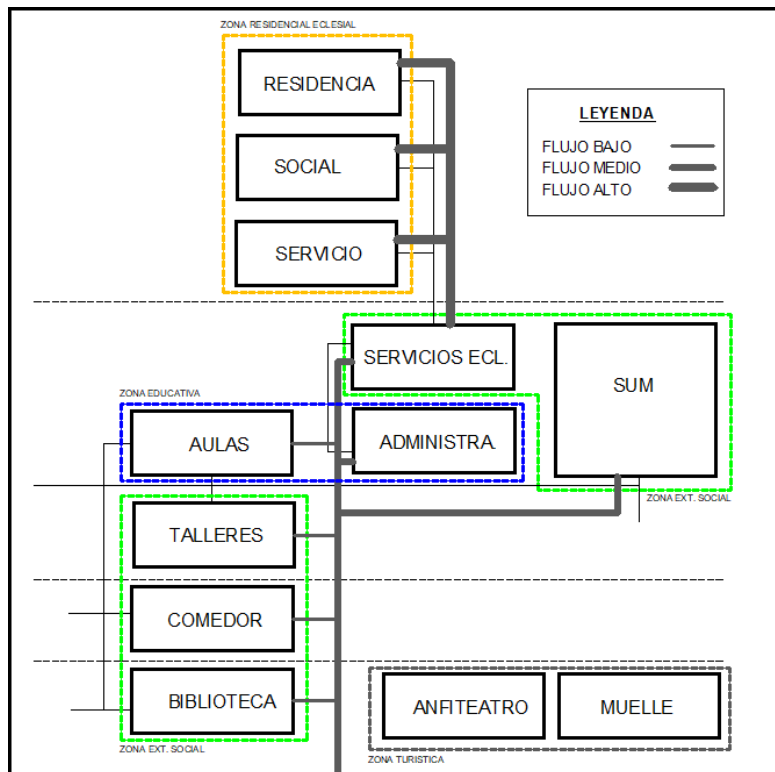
ZONA RESIDENCIAL ECLESIAL

RESIDENCIA

SOCIAL

SERVICIO

LEYENDA
FLUJO BAJO
FLUJO MEDIO
FLUJO ALTO

SERVICIOS ECL.

SUM

ZONA EDUCATIVA

AULAS

ADMINISTRA.

ZONA EXT. SOCIAL

TALLERES

COMEDOR

BIBLIOTECA

ANFITEATRO

MUELLE

ZONA EXT. SOCIAL

ZONA TURISTICA